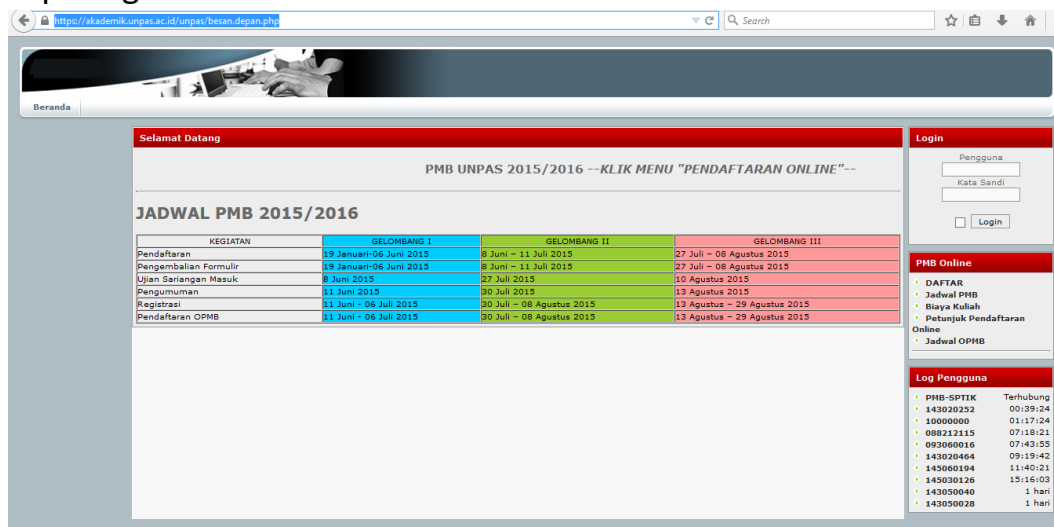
https://akademik.unpas.ac.id/unpas/besan.depan.php

Search

Beranda

Selamat Datang

PMB UNPAS 2015/2016 --KLIK MENU "PENDAFTARAN ONLINE"--

JADWAL PMB 2015/2016

| KEGIATAN | GELOMBANG I | GELOMBANG II | GELOMBANG III |
|---|---|---|---|
| Pendaftaran | 19 Januari-06 Juni 2015 | 8 Juni – 11 Juli 2015 | 27 Juli – 08 Agustus 2015 |
| Pengembalian Formulir | 19 Januari-06 Juni 2015 | 8 Juni – 11 Juli 2015 | 27 Juli – 08 Agustus 2015 |
| Ujian Saringan Masuk | 8 Juni 2015 | 27 Juli 2015 | 10 Agustus 2015 |
| Pengumuman | 11 Juni 2015 | 30 Juli 2015 | 13 Agustus 2015 |
| Registrasi | 11 Juni - 06 Juli 2015 | 30 Juli – 08 Agustus 2015 | 13 Agustus – 29 Agustus 2015 |
| Pendaftaran OPMB | 11 Juni - 06 Juli 2015 | 30 Juli – 08 Agustus 2015 | 13 Agustus – 29 Agustus 2015 |

Login

Pengguna

Kata Sandi

Login

PMB Online

DAFTAR
Jadwal PMB
Biaya Kuliah
Petunjuk Pendaftaran Online
Jadwal OPMB

Log Pengguna

| PMB-SPTIK | Terhubung |
|---|---|
| 143020252 | 00:39:24 |
| 10000000 | 01:17:24 |
| 088212115 | 07:18:21 |
| 093060016 | 07:43:55 |
| 143020464 | 09:19:42 |
| 145060194 | 11:40:21 |
| 145030126 | 15:16:03 |
| 143050040 | 1 hari |
| 143050028 | 1 hari |